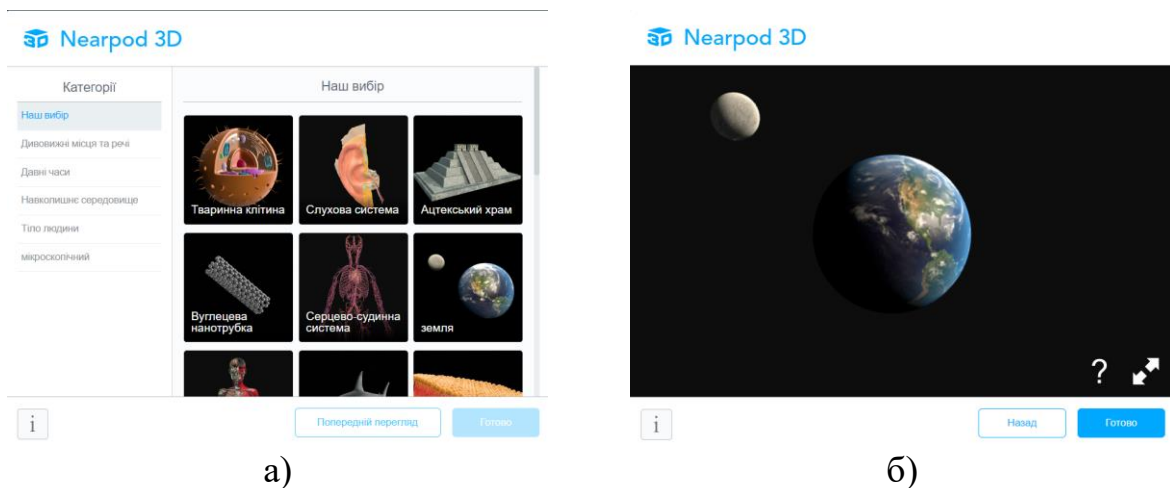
Nearpod 3D

Категорії

Наш вибір

Дивовижні місця та речі

Давні часи

Навколишнє середовище

Тіло людини

мікроскопічний

Наш вибір

Тваринна клітина

Слухова система

Ацтекський храм

Вуглецева нанотрубка

Серцево-судинна система

земля

i

Попередній перегляд

Готово

а)

Nearpod 3D

?

i

Назад

Готово

б)